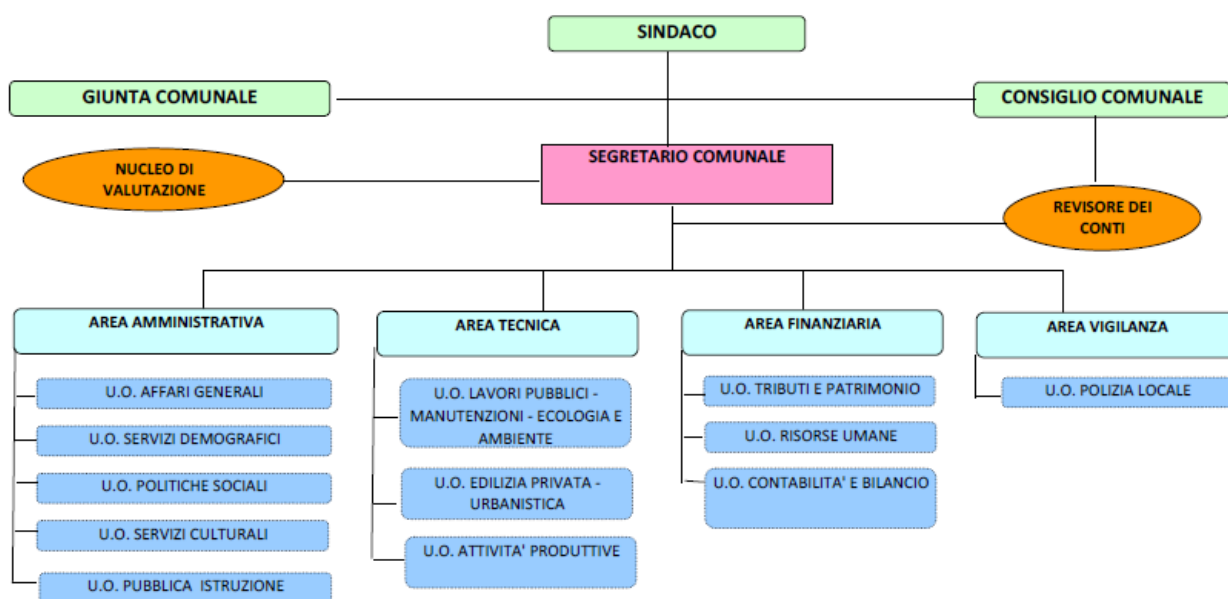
SINDACO

GIUNTA COMUNALE

CONSIGLIO COMUNALE

NUCLEO DI VALUTAZIONE

SEGRETARIO COMUNALE

REVISORE DEI CONTI

AREA AMMINISTRATIVA

U.O. AFFARI GENERALI

U.O. SERVIZI DEMOGRAFICI

U.O. POLITICHE SOCIALI

U.O. SERVIZI CULTURALI

U.O. PUBBLICA ISTRUZIONE

AREA TECNICA

U.O. LAVORI PUBBLICI - MANUTENZIONI - ECOLOGIA E AMBIENTE

U.O. EDILIZIA PRIVATA - URBANISTICA

U.O. ATTIVITA' PRODUTTIVE

AREA FINANZIARIA

U.O. TRIBUTI E PATRIMONIO

U.O. RISORSE UMANE

U.O. CONTABILITA' E BILANCIO

AREA VIGILANZA

U.O. POLIZIA LOCALE